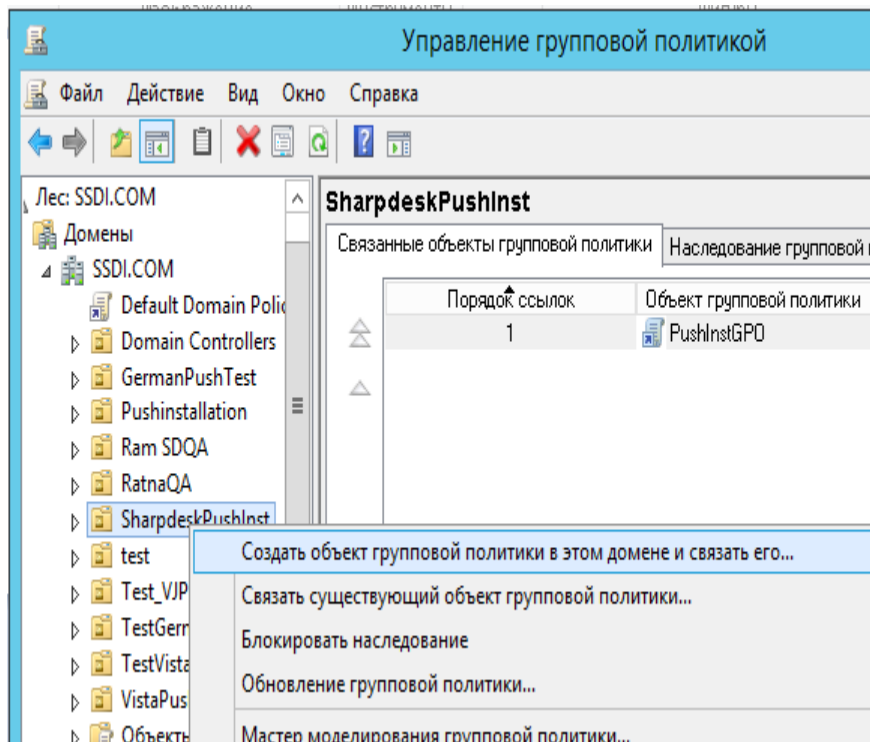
Управление групповой политикой

Файл Действие Вид Окно Справка

Лес: SSDI.COM
Домены
SSDI.COM
Default Domain Polic
Domain Controllers
GermanPushTest
Pushinstallation
Ram SDQA
RatnaQA
SharpdeskPushInst
test
Test_VJP
TestGern
TestVista
VistaPus
Объекть

SharpdeskPushInst
Связанные объекты групповой политики | Наследование групповой

| Порядок ссылок | Объект групповой политики |
|---|---|
| 1 | PushInstGPO |

Создать объект групповой политики в этом домене и связать его...
Связать существующий объект групповой политики...
Блокировать наследование
Обновление групповой политики...
Мастер моделирования групповой политики...